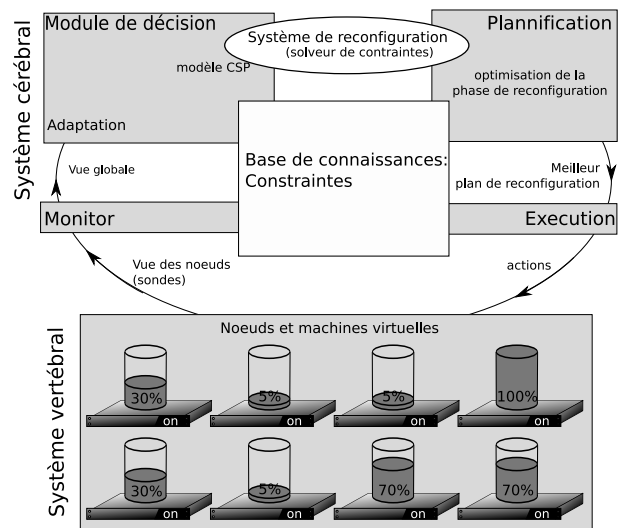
Système cérébral

Module de décision

modèle CSP

Adaptation

Système de reconfiguration
(solveur de contraintes)

Plannification

optimisation de la phase de reconfiguration

Vue globale

Base de connaissances:
Constraintes

Meilleur plan de reconfiguration

Monitor

Execution

Vue des noeuds (sondes)

actions

Système vertébral

Noeuds et machines virtuelles

30%
on

5%
on

5%
on

100%
on

30%
on

5%
on

70%
on

70%
on